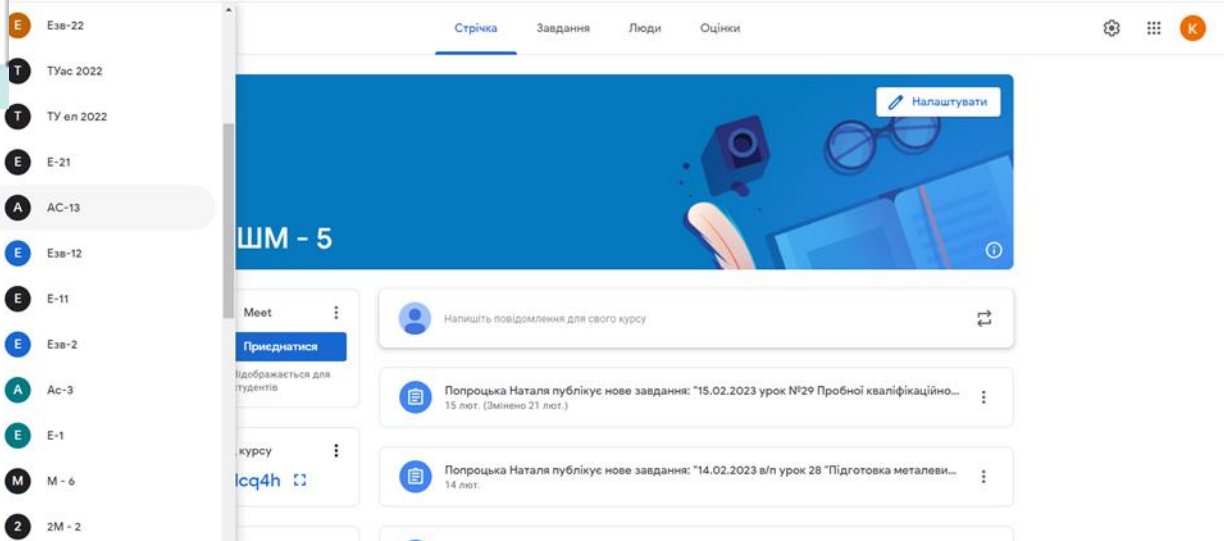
E Езв-22
T ТУас 2022
T ТУ ел 2022
E Е-21
A АС-13
E Езв-12
E Е-11
E Езв-2
A Ас-3
E Е-1
M М - 6
2 2М - 2

Стрічка Завдання Люди Оцінки

K

Налаштувати

ШМ - 5

Meet
Приєднатися
Відображається для студентів

курсу
lcq4h

Напишіть повідомлення для свого курсу

Попроцька Наталя публікує нове завдання: "15.02.2023 урок №29 Пробної кваліфікаційно...
15 лют. (Змінено 21 лют.)

Попроцька Наталя публікує нове завдання: "14.02.2023 в/п урок 28 "Підготовка металеви...
14 лют.